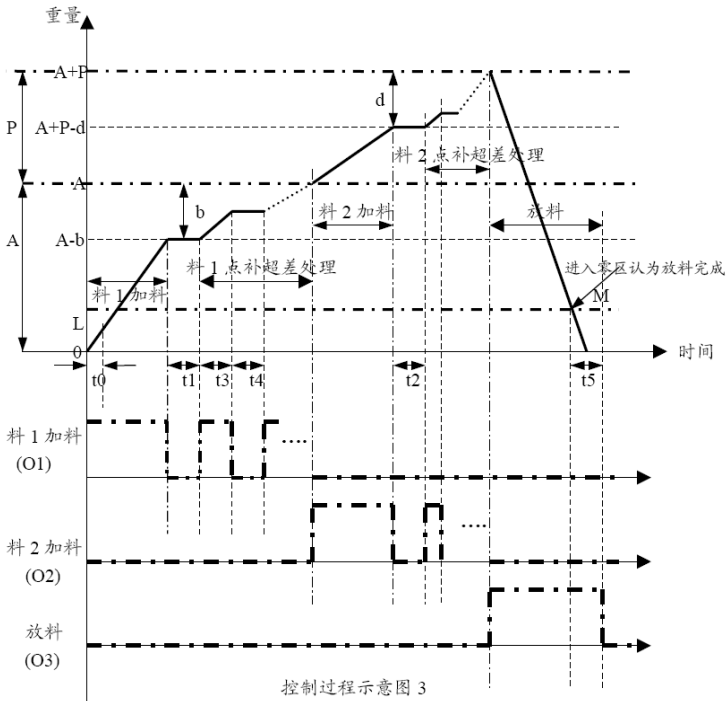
重量

A+P

P

A+P-d

d

A

A

b

A-b

料 2 点补超差处理

料 2 加料

放料

料 1 点补超差处理

料 1 加料

进入零区认为放料完成

M

L

0

时间

t0

t1

t3

t4

t2

t5

料 1 加料
(O1)

....

料 2 加料
(O2)

....

放料
(O3)

控制过程示意图 3